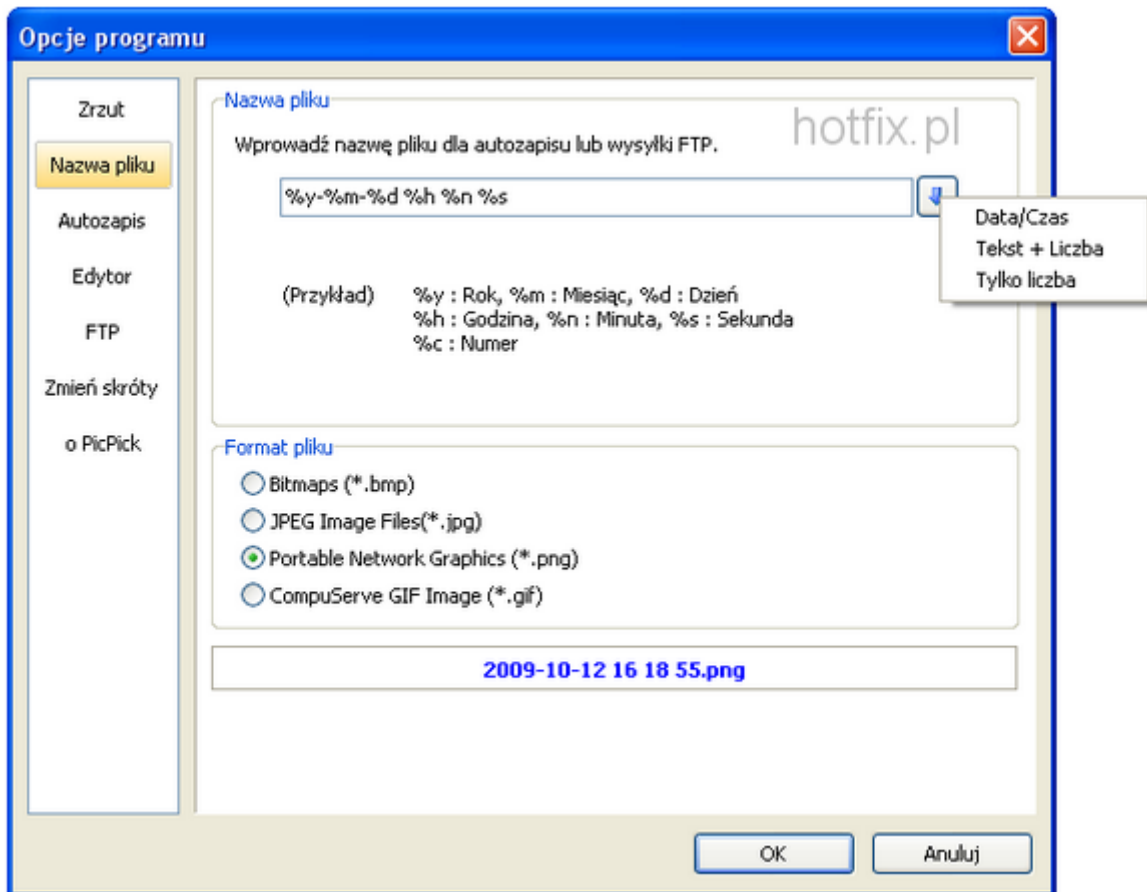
Opcje programu

Zrzut
Nazwa pliku
Autozapis
Edytor
FTP
Zmień skróty
o PicPick

Nazwa pliku

hotfix.pl

Wprowadź nazwę pliku dla autozapisu lub wysyłki FTP.

%y-%m-%d %h %n %s

Data/Czas
Tekst + Liczba
Tylko liczba

(Przykład) %y : Rok, %m : Miesiąc, %d : Dzień
%h : Godzina, %n : Minuta, %s : Sekunda
%c : Numer

Format pliku

Bitmaps (*.bmp)
JPEG Image Files(*.jpg)
Portable Network Graphics (*.png)
CompuServe GIF Image (*.gif)

2009-10-12 16 18 55.png

OK
Anuluj